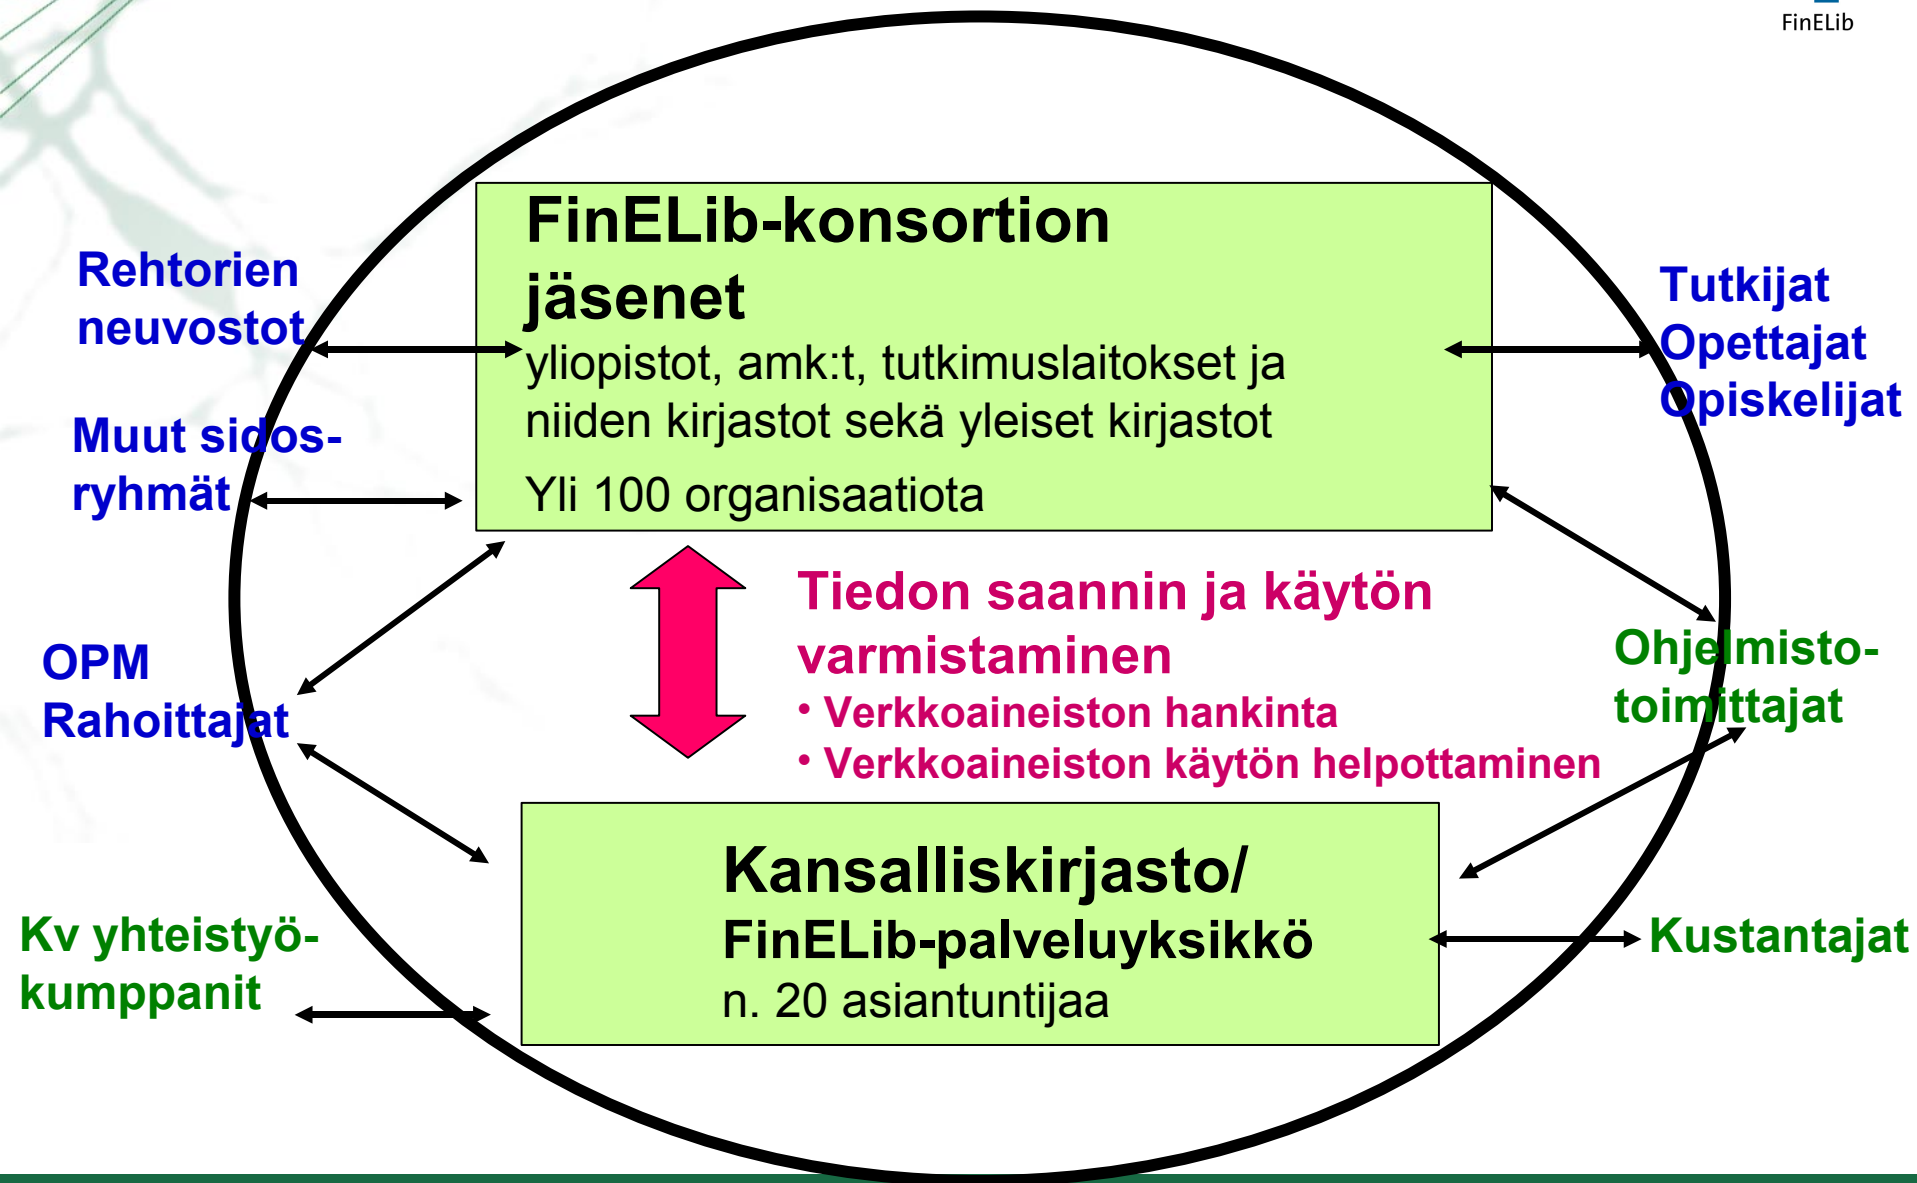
FinELib

FinELib-konsortion jäsenet
yliopistot, amk:t, tutkimuslaitokset ja niiden kirjastot sekä yleiset kirjastot
Yli 100 organisaatiota

Rehtorien neuvostot

Muut sidos-ryhmät

Tutkijat
Opettajat
Opiskelijat

OPM
Rahoittajat

Tiedon saannin ja käytön varmistaminen
• Verkkoaineiston hankinta
• Verkkoaineiston käytön helpottaminen

Ohjelmisto-toimittajat

Kansalliskirjasto/
FinELib-palveluyksikkö
n. 20 asiantuntijaa

Kv yhteistyö-kumppanit

Kustantajat